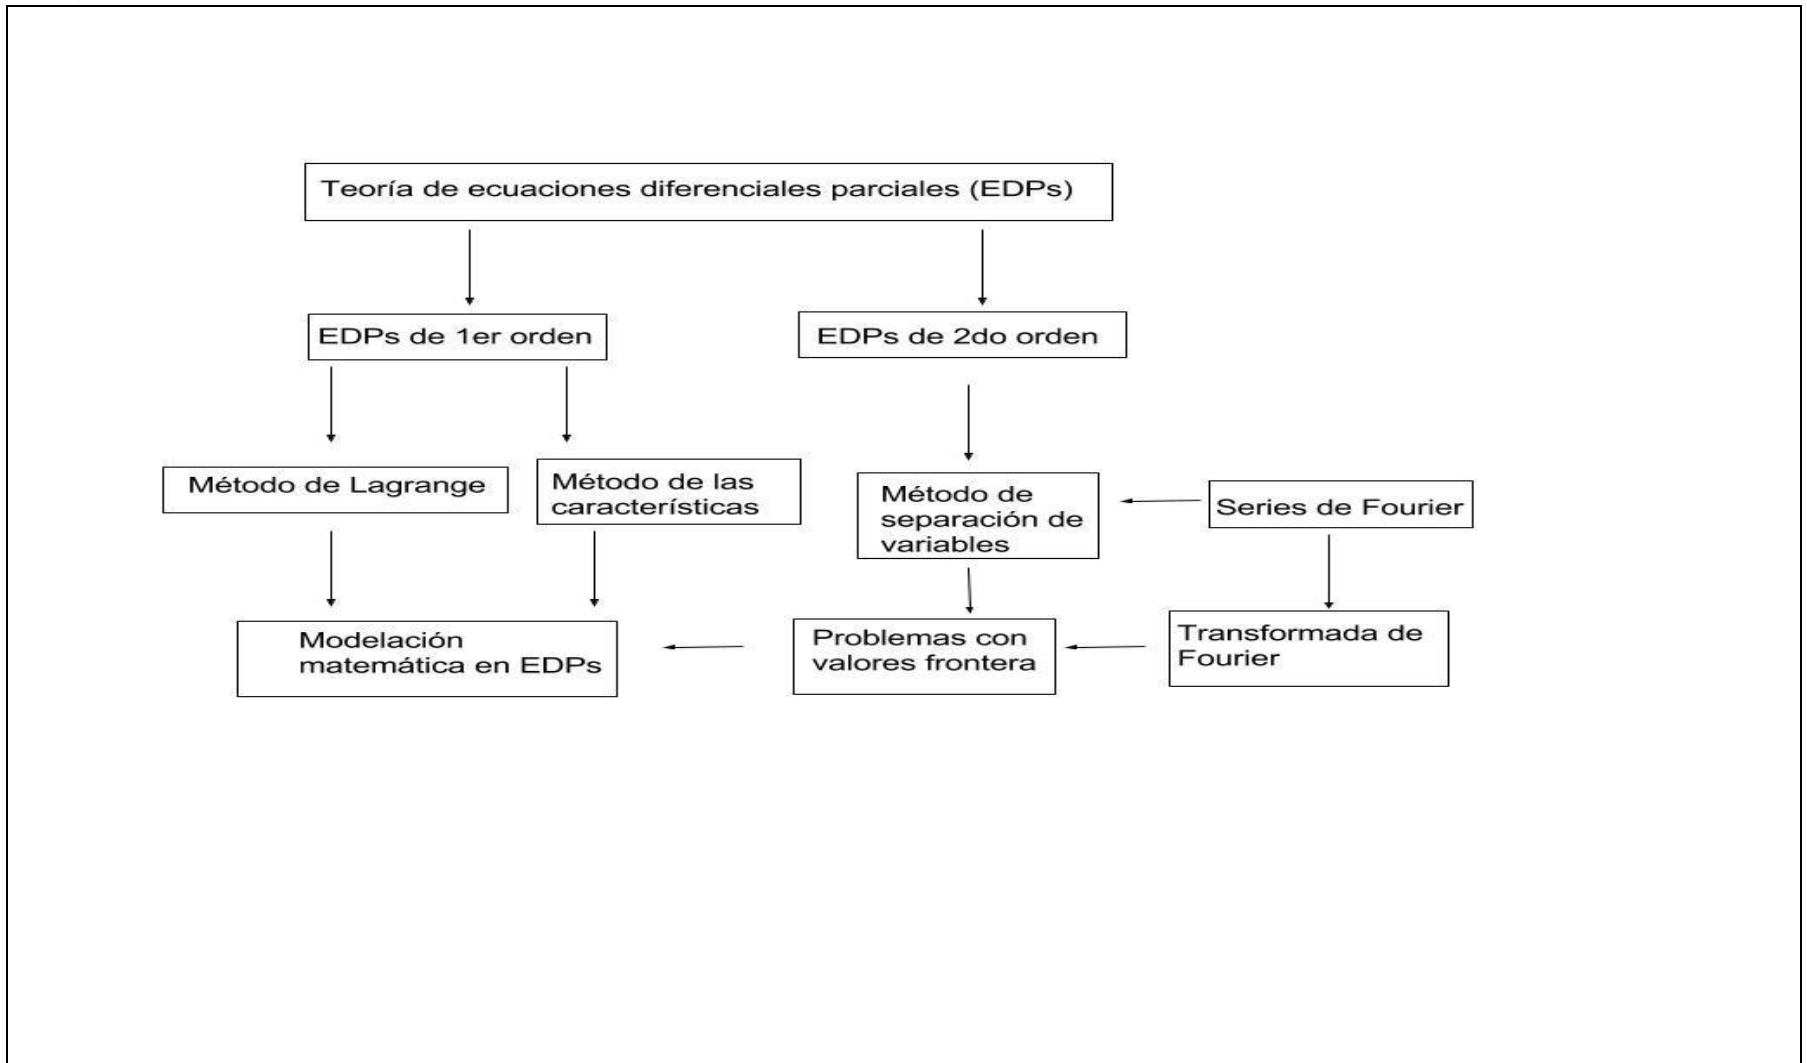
Teoría de ecuaciones diferenciales parciales (EDPs)

EDPs de 1er orden

EDPs de 2do orden

Método de Lagrange

Método de las características

Método de separación de variables

Series de Fourier

Modelación matemática en EDPs

Problemas con valores frontera

Transformada de Fourier